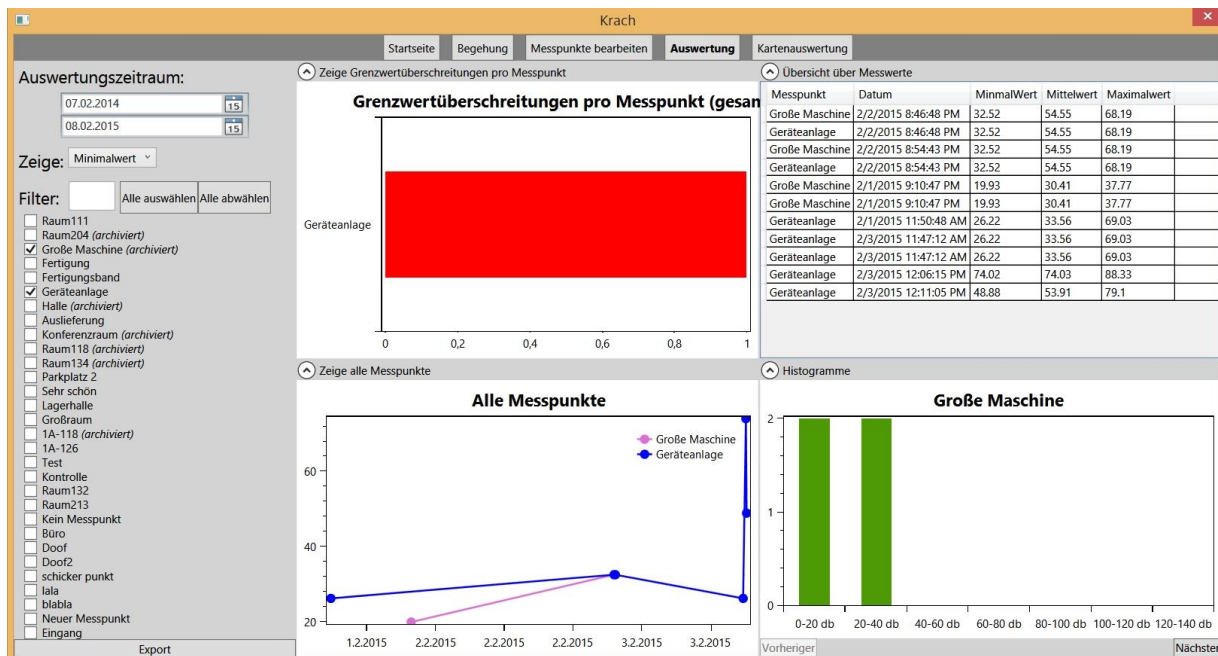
Krach

Startseite | Begehung | Messpunkte bearbeiten | Auswertung | Kartenauswertung

Auswertungszeitraum:
07.02.2014
08.02.2015

Zeige: Minimalwert

Filter: Alle auswählen Alle abwählen

Raum111
Raum204 *(archiviert)*
Große Maschine *(archiviert)*
Fertigung
Fertigungsband
Geräteanlage
Halle *(archiviert)*
Auslieferung
Konferenzraum *(archiviert)*
Raum118 *(archiviert)*
Raum134 *(archiviert)*
Parkplatz 2
Sehr schön
Lagerhalle
Großraum
1A-118 *(archiviert)*
1A-126
Test
Kontrolle
Raum132
Raum213
Kein Messpunkt
Büro
Doof
Doof2
schicker punkt
lala
blabla
Neuer Messpunkt
Eingang

Export

Zeige Grenzwertüberschreitungen pro Messpunkt

Grenzwertüberschreitungen pro Messpunkt (gesan

Geräteanlage

0 0,2 0,4 0,6 0,8 1

Übersicht über Messwerte

| Messpunkt | Datum | MinmalWert | Mittelwert | Maximalwert |
|---|---|---|---|---|
| Große Maschine | 2/2/2015 8:46:48 PM | 32.52 | 54.55 | 68.19 |
| Geräteanlage | 2/2/2015 8:46:48 PM | 32.52 | 54.55 | 68.19 |
| Große Maschine | 2/2/2015 8:54:43 PM | 32.52 | 54.55 | 68.19 |
| Geräteanlage | 2/2/2015 8:54:43 PM | 32.52 | 54.55 | 68.19 |
| Große Maschine | 2/1/2015 9:10:47 PM | 19.93 | 30.41 | 37.77 |
| Große Maschine | 2/1/2015 9:10:47 PM | 19.93 | 30.41 | 37.77 |
| Geräteanlage | 2/1/2015 11:50:48 AM | 26.22 | 33.56 | 69.03 |
| Geräteanlage | 2/3/2015 11:47:12 AM | 26.22 | 33.56 | 69.03 |
| Geräteanlage | 2/3/2015 11:47:12 AM | 26.22 | 33.56 | 69.03 |
| Geräteanlage | 2/3/2015 12:06:15 PM | 74.02 | 74.03 | 88.33 |
| Geräteanlage | 2/3/2015 12:11:05 PM | 48.88 | 53.91 | 79.1 |

Zeige alle Messpunkte

Alle Messpunkte

Große Maschine
Geräteanlage

60
40
20

1.2.2015 2.2.2015 2.2.2015 2.2.2015 3.2.2015 3.2.2015

Histogramme

Große Maschine

2
1
0

0-20 db 20-40 db 40-60 db 60-80 db 80-100 db 100-120 db 120-140 db

Vorheriger

Nächster